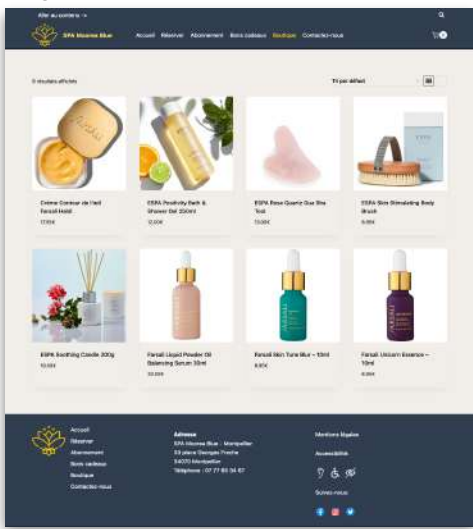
Aller au contenu →

SPA Mousse Blue
Accueil Réserver Abonnement Bons cadeaux Boutique Contactez-nous

8 résultats affichés
Tri par défaut
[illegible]

Crème Contour de l'œil Farsali Holdi
17,00€

ESPA Positivity Bath & Shower Gel 200ml
12,00€

ESPA Rose Quartz Gua Sha Tool
13,00€

ESPA Skin Stimulating Body Brush
8,00€

ESPA Soothing Candle 200g
10,00€

Farsali Liquid Powder Oil Balancing Serum 30ml
33,00€

Farsali Skin Tune Blur – 10ml
8,00€

Farsali Unicorn Essence – 10ml
8,00€

Accueil
Réserver
Abonnement
Bons cadeaux
Boutique
Contactez-nous

Adresse
SPA Mousse Blue – Montpellier
53 place Georges Frêche
34070 Montpellier
Téléphone : 07 77 85 34 67

Mentions légales
Accessibilité
Suivez-nous